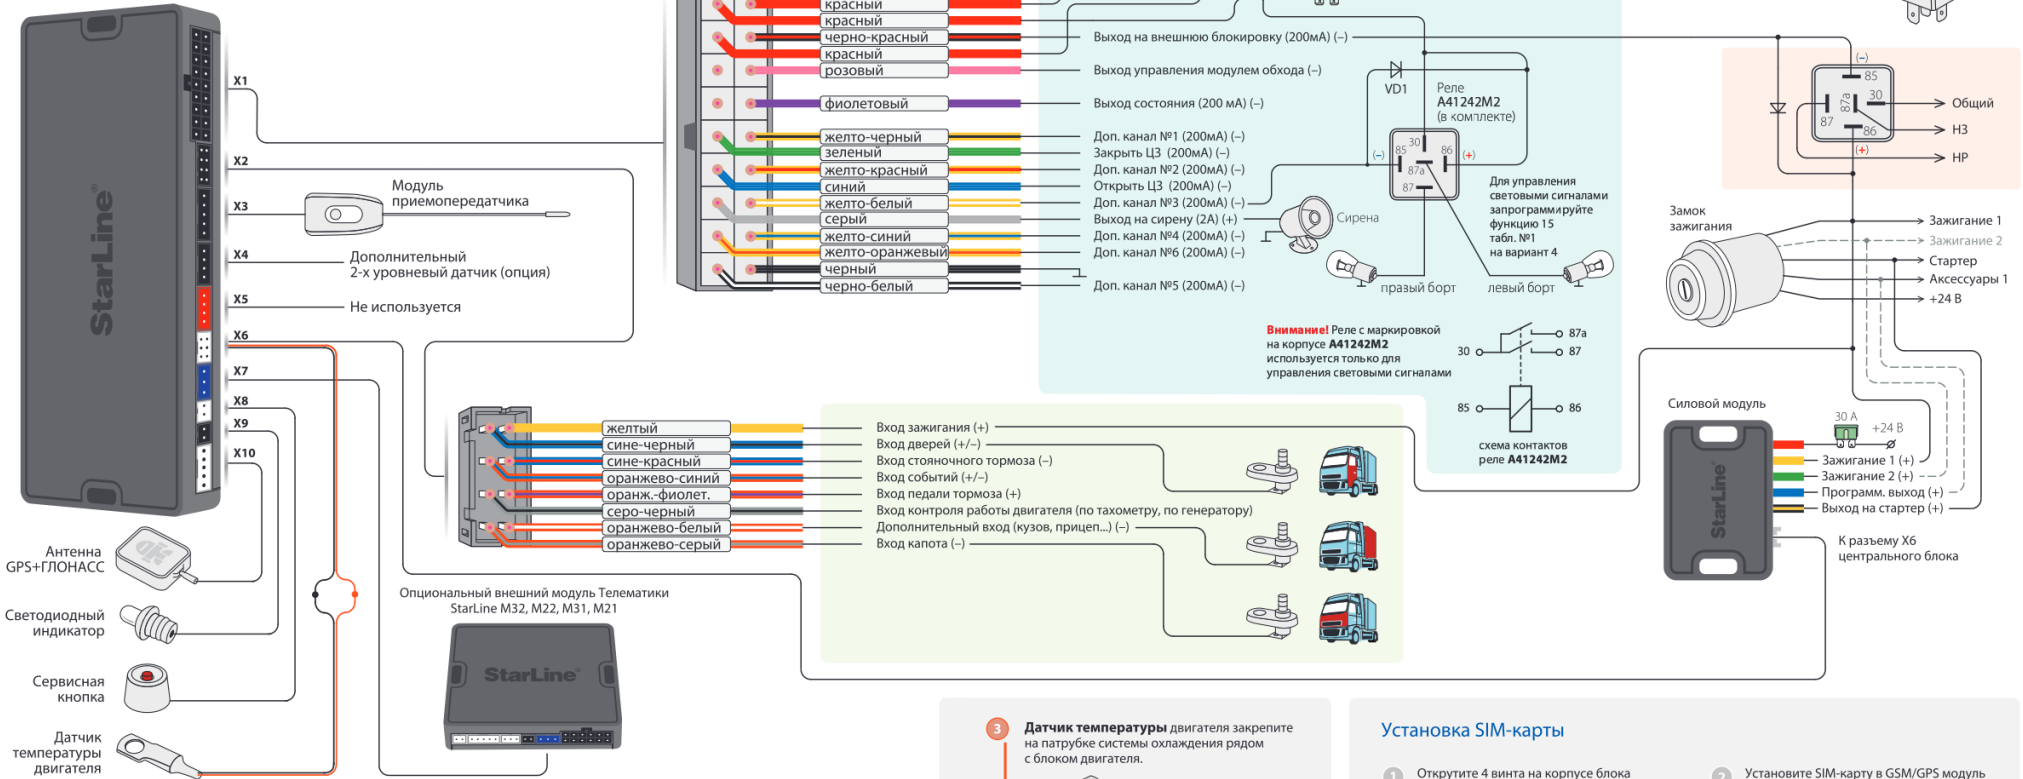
StarLine

X1
X2
X3
X4
X5
X6
X7
X8
X9
X10

Модуль приемопередатчика
Дополнительный 2-х уровневый датчик (опция)
Не используется

красный
красный
черно-красный
красный
розовый
фиолетовый
желто-черный
зеленый
желто-красный
синий
желто-белый
серый
желто-синий
желто-оранжевый
черный
черно-белый

Выход на внешнюю блокировку (200мА) (–)
Выход управления модулем обхода (–)
Выход состояния (200 мА) (–)
Доп. канал №1 (200мА) (–)
Закрыть ЦЗ (200мА) (–)
Доп. канал №2 (200мА) (–)
Открыть ЦЗ (200мА) (–)
Доп. канал №3 (200мА) (–)
Выход на сирену (2А) (+)
Доп. канал №4 (200мА) (–)
Доп. канал №6 (200мА) (–)
Доп. канал №5 (200мА) (–)

VD1
Реле A41242M2 (в комплекте)
(–) 85 30 86 (+) 87a 87
Сирена
правый борт
левый борт
Для управления световыми сигналами запрограммируйте функцию 15 табл. №1 на вариант 4

Внимание! Реле с маркировкой на корпусе A41242M2 используется только для управления световыми сигналами

30 87a 87
85 86
схема контактов реле A41242M2

(–) 85 30 87a 87 86 (+)
Общий
НЗ
НР

Замок зажигания
Зажигание 1
Зажигание 2
Стартер
Аксессуары 1
+24 В

Силовой модуль
30 A
+24 В
Зажигание 1 (+)
Зажигание 2 (+)
Программ. выход (+)
Выход на стартер (+)
К разъему X6 центрального блока
StarLine

желтый
сине-черный
сине-красный
оранжево-синий
оранж.-фиолет.
серо-черный
оранжево-белый
оранжево-серый

Вход зажигания (+)
Вход дверей (+/–)
Вход стояночного тормоза (–)
Вход событий (+/–)
Вход педали тормоза (+)
Вход контроля работы двигателя (по тахометру, по генератору)
Дополнительный вход (кузов, прицеп...) (–)
Вход капота (–)

Антенна GPS+ГЛОНАСС
Светодиодный индикатор
Сервисная кнопка
Датчик температуры двигателя

Опциональный внешний модуль Телематики StarLine M32, M22, M31, M21
StarLine

3 Датчик температуры двигателя закрепите на патрубке системы охлаждения рядом с блоком двигателя.

Установка SIM-карты
1 Открутите 4 винта на корпусе блока
2 Установите SIM-карту в GSM/GPS модуль